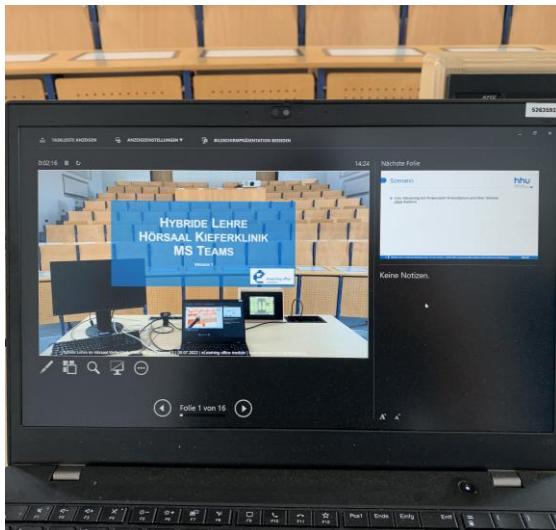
5263593

TASKLEISTE ANZEIGEN   ANZEIGEEINSTELLUNGEN ▾   BILDSCHIRMPRÄSENTATION BEENDEN

0:02:16   14:24

HYBRIDE LEHRE
HÖRSAAL KIEFERKLINIK
MS TEAMS

Nächste Folie

Szenario

hhu

Keine Notizen.

Folie 1 von 16

Pos1   Ende   Einfg   Entf